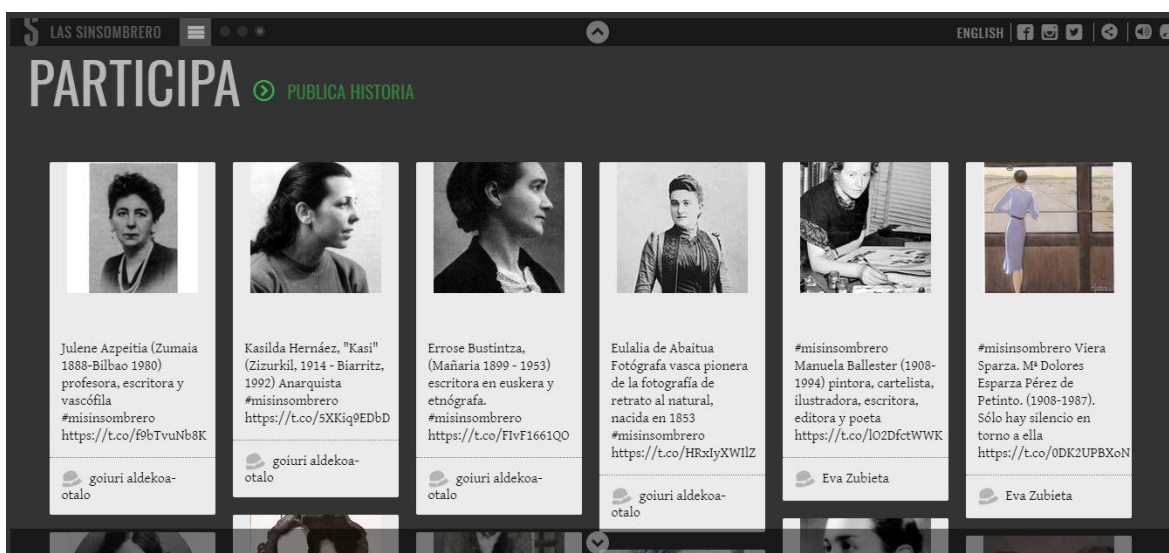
S LAS SINSOMBRERO

ENGLISH

PARTICIPA PUBLICA HISTORIA

Julene Azpeitia (Zumaia 1888-Bilbao 1980) profesora, escritora y vascófila #misinsombrero https://t.co/f9bTvuNb8K

goiuri aldekoa-otalo

Kasilda Hernáez, "Kasi" (Zizurkil, 1914 - Biarritz, 1992) Anarquista #misinsombrero https://t.co/5XKiq9EDbD

goiuri aldekoa-otalo

Errose Bustintza, (Mañaria 1899 - 1953) escritora en euskera y etnógrafa. #misinsombrero https://t.co/FIvF1661QO

goiuri aldekoa-otalo

Eulalia de Abaitua Fotógrafa vasca pionera de la fotografía de retrato al natural, nacida en 1853 #misinsombrero https://t.co/HRxIyXWlIZ

goiuri aldekoa-otalo

#misinsombrero Manuela Ballester (1908-1994) pintora, cartelista, ilustradora, escritora, editora y poeta https://t.co/lO2DfctWWK

Eva Zubieta

#misinsombrero Viera Sparza. Mª Dolores Esparza Pérez de Petinto. (1908-1987). Sólo hay silencio en torno a ella https://t.co/0DK2UPBXoN

Eva Zubieta